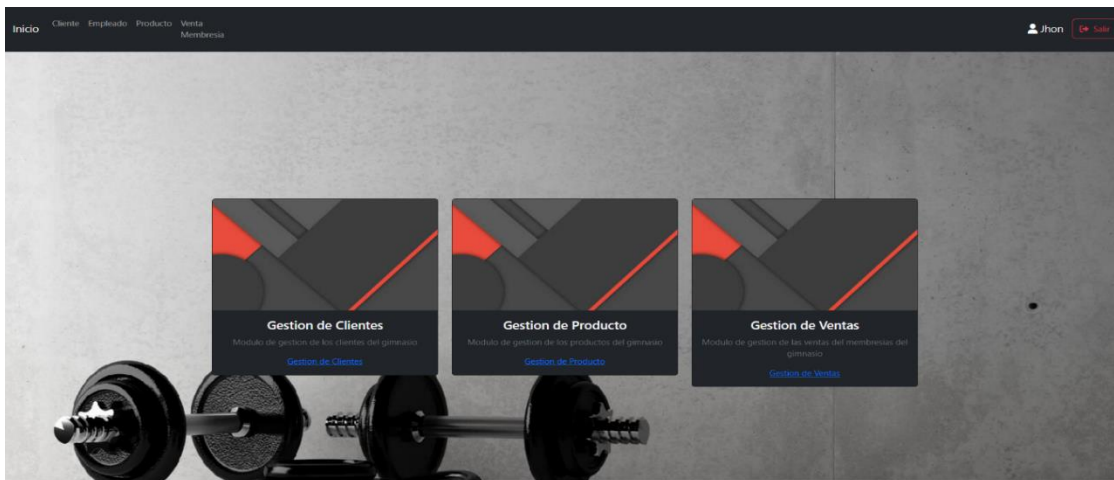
Inicio Cliente Empleado Producto Venta Membresia

Jhon Salir

Gestion de Clientes

Modulo de gestion de los clientes del gimnasio

Gestion de Clientes

Gestion de Producto

Modulo de gestion de los productos del gimnasio

Gestion de Producto

Gestion de Ventas

Modulo de gestion de las ventas del membresias del gimnasio

Gestion de Ventas